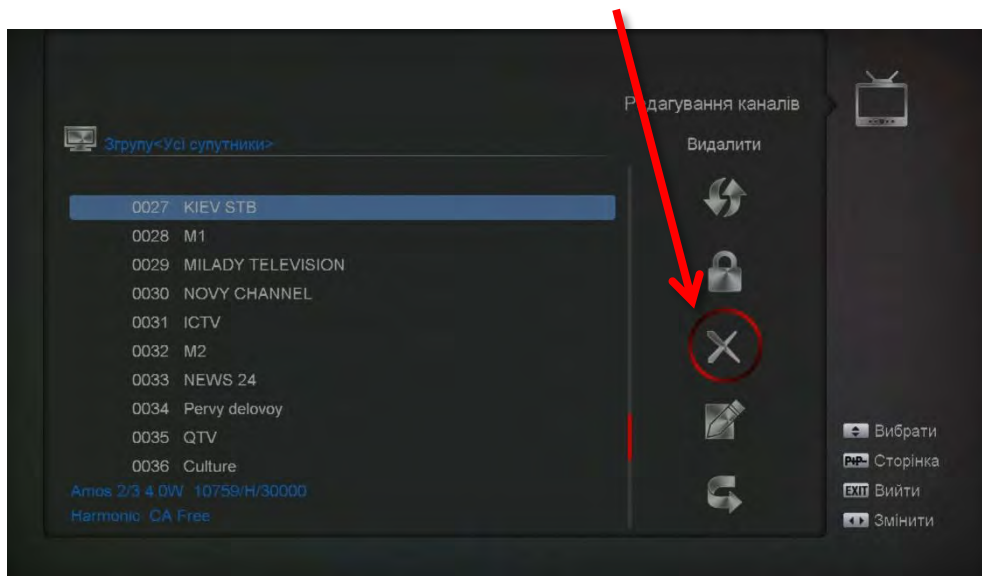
Р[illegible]дагування каналів

Згрупу<Усі супутники>

Видалити

0027 KIEV STB
0028 M1
0029 MILADY TELEVISION
0030 NOVY CHANNEL
0031 ICTV
0032 M2
0033 NEWS 24
0034 Pervy delovoy
0035 QTV
0036 Culture

Amos 2/3 4.0W 10759/H/30000
Harmonic CA Free

Вибрати
P+P- Сторінка
EXIT Вийти
Змінити